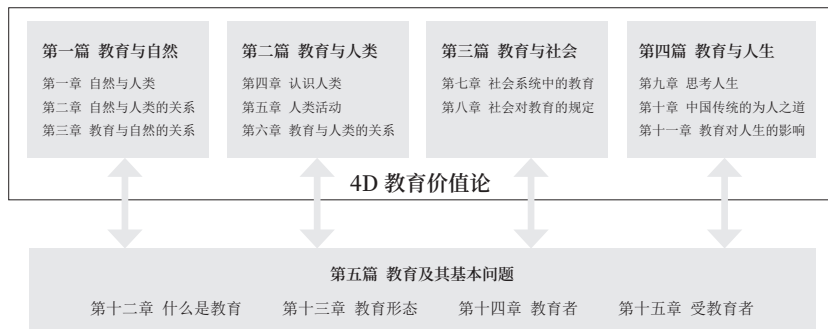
第一篇 教育与自然
第一章 自然与人类
第二章 自然与人类的关系
第三章 教育与自然的关系

第二篇 教育与人类
第四章 认识人类
第五章 人类活动
第六章 教育与人类的关系

第三篇 教育与社会
第七章 社会系统中的教育
第八章 社会对教育的规定

第四篇 教育与人生
第九章 思考人生
第十章 中国传统的为人之道
第十一章 教育对人生的影响

4D 教育价值论

第五篇 教育及其基本问题
第十二章 什么是教育 第十三章 教育形态 第十四章 教育者 第十五章 受教育者